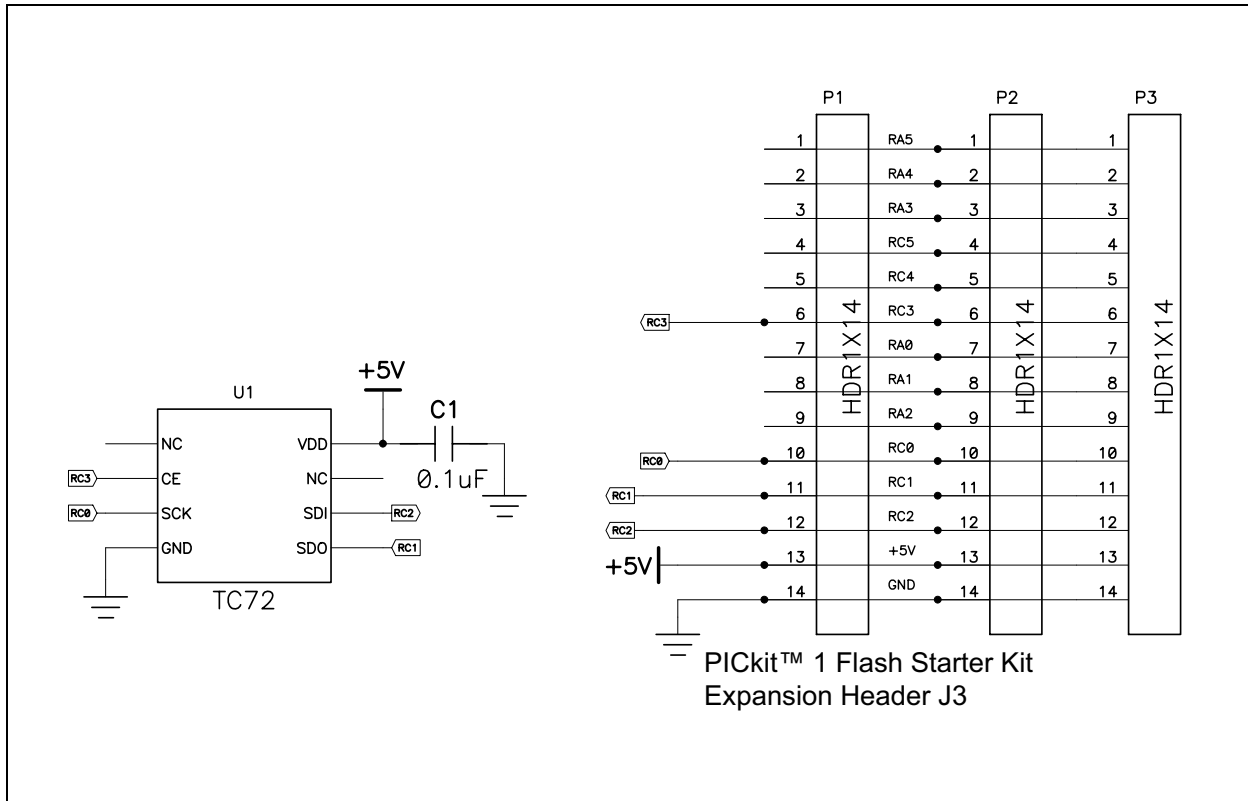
+5V
C1
U1
NC
VDD
0.1uF
RC3
CE
NC
RC0
SCK
SDI
RC2
GND
SDO
RC1
TC72

P1
P2
P3
1
RA5
1
1
2
RA4
2
2
3
RA3
3
3
4
RC5
4
4
5
RC4
5
5
RC3
6
RC3
6
6
7
RA0
7
7
8
RA1
8
8
9
RA2
9
9
HDR1X14
HDR1X14
HDR1X14
RC0
10
RC0
10
10
RC1
11
RC1
11
11
RC2
12
RC2
12
12
+5V
13
+5V
13
13
14
GND
14
14

PICkit™ 1 Flash Starter Kit
Expansion Header J3